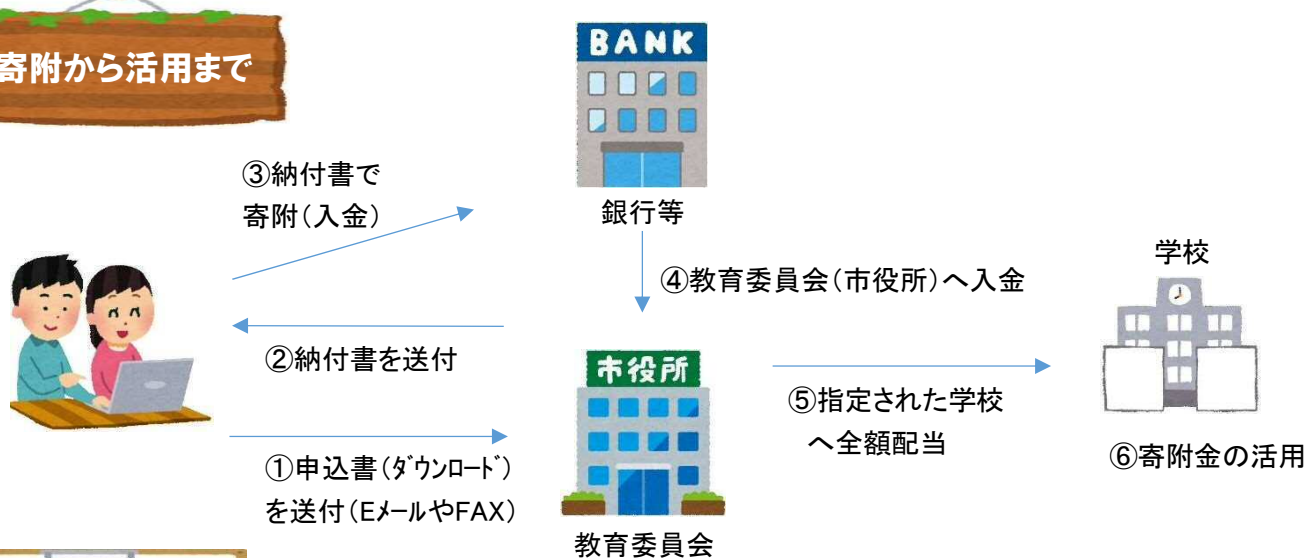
寄附から活用まで

BANK

③納付書で
寄附（入金）

銀行等

④教育委員会（市役所）へ入金

学校

②納付書を送付

市役所

⑤指定された学校
へ全額配当

①申込書（ﾀﾞｳﾝﾛｰﾄﾞ）
を送付（EﾒｰﾙやFAX）

⑥寄附金の活用

教育委員会